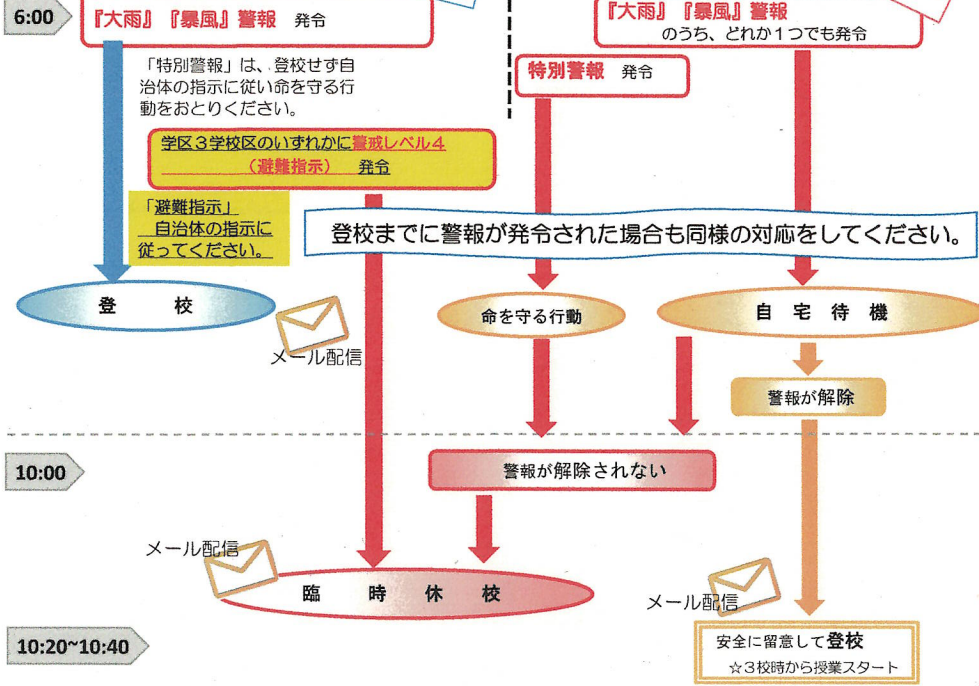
6:00

『大雨』『暴風』警報　発令

「特別警報」は、登校せず自治体の指示に従い命を守る行動をおとりください。

学区３学校区のいずれかに警戒レベル４（避難指示）　発令

「避難指示」自治体の指示に従ってください。

登　校

メール配信

『大雨』『暴風』警報のうち、どれか１つでも発令

特別警報　発令

登校までに警報が発令された場合も同様の対応をしてください。

命を守る行動

自　宅　待　機

警報が解除

10:00

警報が解除されない

メール配信

臨　時　休　校

メール配信

10:20~10:40

安全に留意して登校
☆３校時から授業スタート